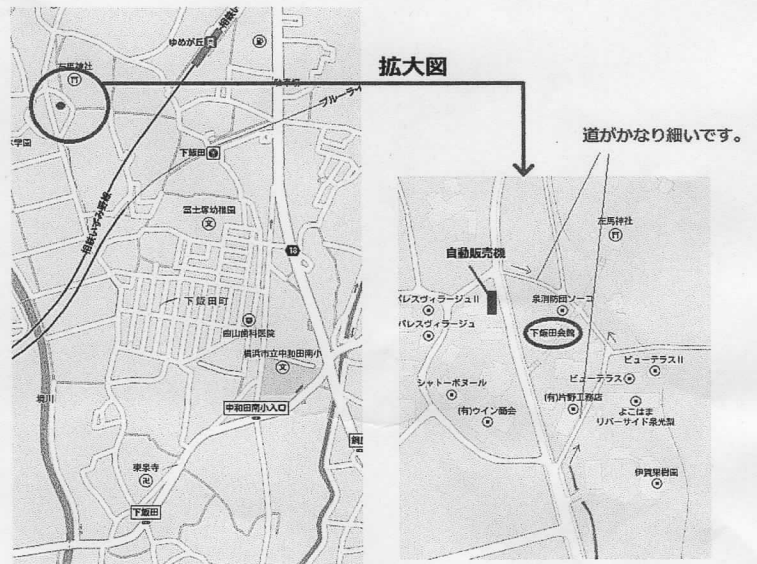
拡大図

道がかなり細いです。

左馬神社
ゆめが丘
相鉄
ブルーライン
大学園
下飯田
相鉄いずみ野線
冨士塚幼稚園
下飯田町
森山歯科医院
横浜市立中和田南小
中和田南小入口
境川
東泉寺
下飯田

左馬神社
自動販売機
パレスヴィラージュII
パレスヴィラージュ
泉消防団ソーコ
下飯田会館
ビューテラスII
ビューテラス
シャトーボヌール
(有)ウイン商会
(有)片野工務店
よこはま
リバーサイド泉光製
伊賀果樹園